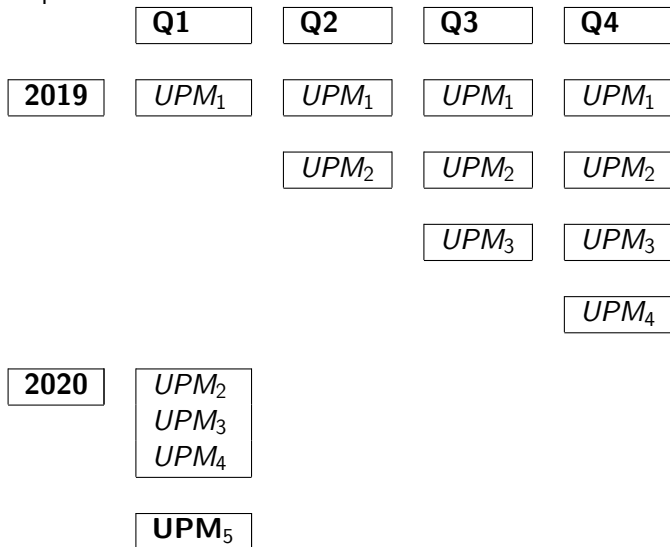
| | Q1 | Q2 | Q3 | Q4 |
|---|---|---|---|---|
| 2019 | $UPM_1$ | $UPM_1$ | $UPM_1$ | $UPM_1$ |
| | | $UPM_2$ | $UPM_2$ | $UPM_2$ |
| | | | $UPM_3$ | $UPM_3$ |
| | | | | $UPM_4$ |
| 2020 | $UPM_2$ $UPM_3$ $UPM_4$ | | | |
| | $\mathbf{UPM}_5$ | | | |